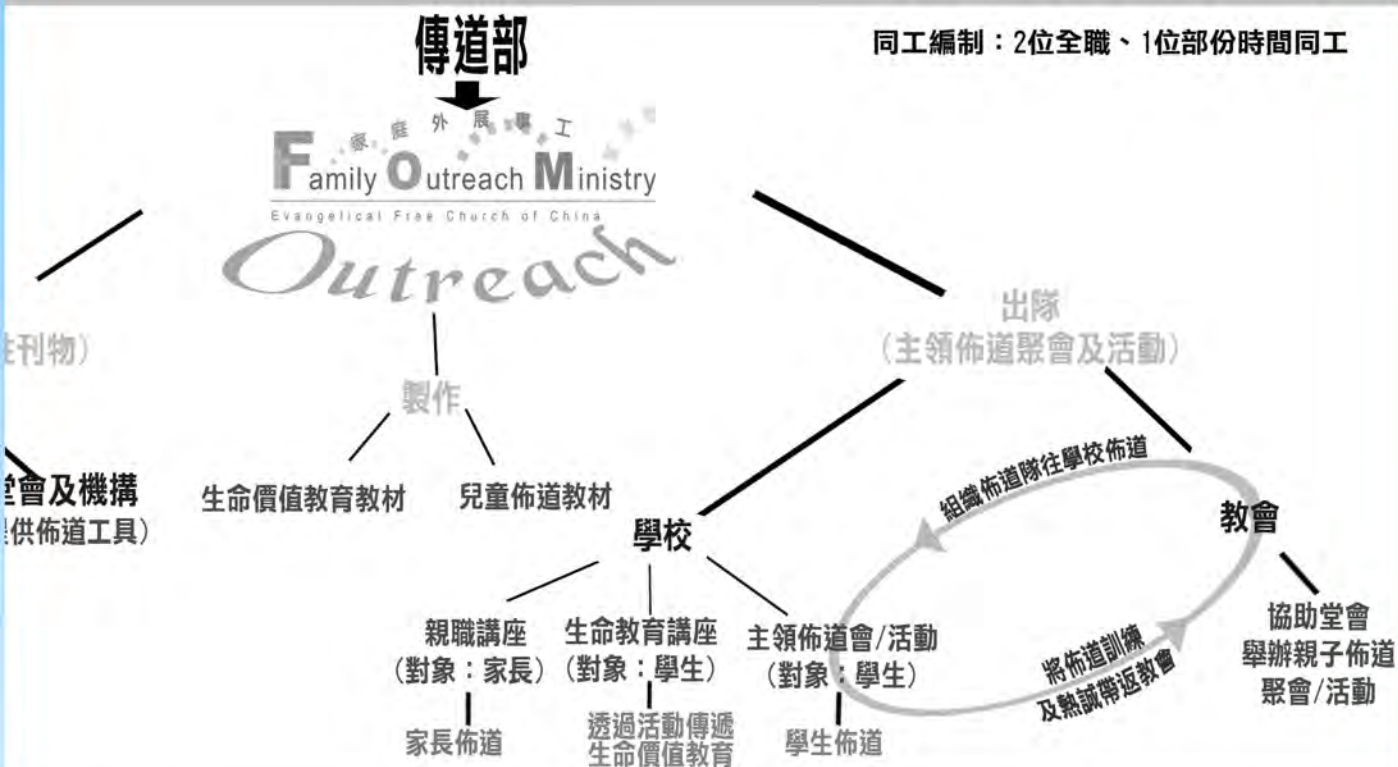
傳道部

同工編制：2位全職、1位部份時間同工

家庭外展事工
Family Outreach Ministry
Evangelical Free Church of China
Outreach

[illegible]刊物）

出隊
（主領佈道聚會及活動）

製作

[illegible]會及機構
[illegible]供佈道工具）

生命價值教育教材

兒童佈道教材

學校

組織佈道隊往學校佈道

教會

親職講座
（對象：家長）

家長佈道

生命教育講座
（對象：學生）

透過活動傳遞生命價值教育

主領佈道會/活動
（對象：學生）

學生佈道

將佈道訓練及熱誠帶返教會

協助堂會舉辦親子佈道聚會/活動